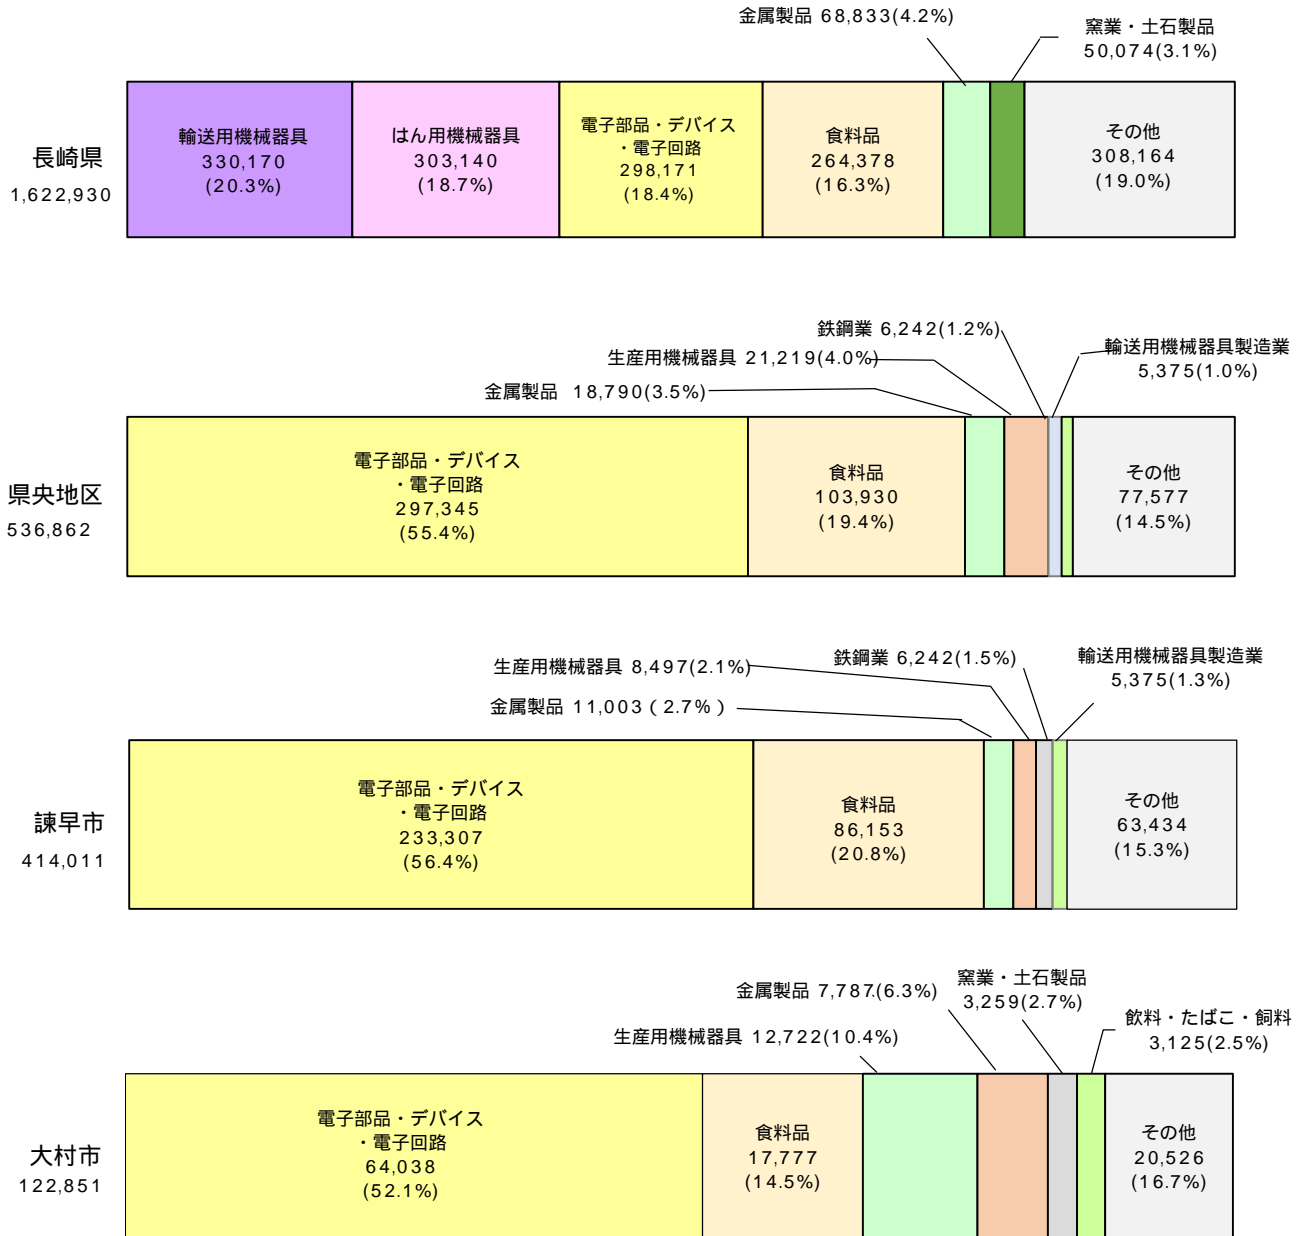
金属製品 68,833(4.2%)

窯業・土石製品 50,074(3.1%)

長崎県
1,622,930

輸送用機械器具
330,170
(20.3%)

はん用機械器具
303,140
(18.7%)

電子部品・デバイス・電子回路
298,171
(18.4%)

食料品
264,378
(16.3%)

その他
308,164
(19.0%)

鉄鋼業 6,242(1.2%)

生産用機械器具 21,219(4.0%)

輸送用機械器具製造業 5,375(1.0%)

金属製品 18,790(3.5%)

県央地区
536,862

電子部品・デバイス・電子回路
297,345
(55.4%)

食料品
103,930
(19.4%)

その他
77,577
(14.5%)

生産用機械器具 8,497(2.1%)

鉄鋼業 6,242(1.5%)

輸送用機械器具製造業 5,375(1.3%)

金属製品 11,003 ( 2.7% )

諫早市
414,011

電子部品・デバイス・電子回路
233,307
(56.4%)

食料品
86,153
(20.8%)

その他
63,434
(15.3%)

金属製品 7,787(6.3%)

窯業・土石製品 3,259(2.7%)

飲料・たばこ・飼料 3,125(2.5%)

生産用機械器具 12,722(10.4%)

大村市
122,851

電子部品・デバイス・電子回路
64,038
(52.1%)

食料品
17,777
(14.5%)

その他
20,526
(16.7%)